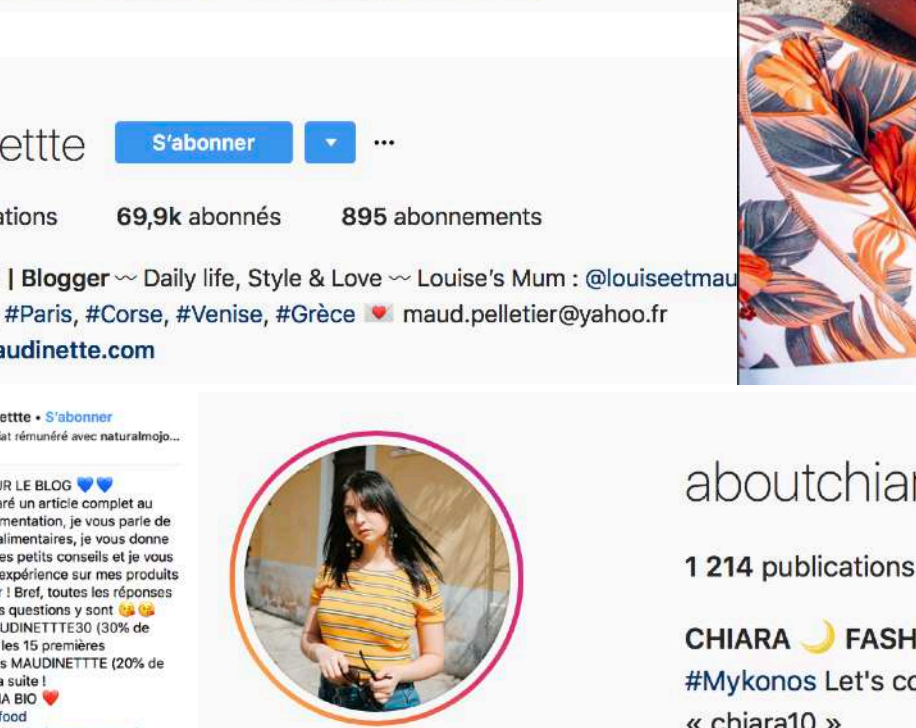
ettte S'abonner ···

ations 69,9k abonnés 895 abonnements

| Blogger ~ Daily life, Style & Love ~ Louise's Mum : @louiseetmau
#Paris, #Corse, #Venise, #Grèce 💌 maud.pelletier@yahoo.fr
audinette.com

ettte • S'abonner
at rémunéré avec naturalmojo...

UR LE BLOG 💙💙
aré un article complet au
mentation, je vous parle de
alimentaires, je vous donne
es petits conseils et je vous
expérience sur mes produits
r ! Bref, toutes les réponses
s questions y sont 😘😘
AUDINETTTE30 (30% de
les 15 premières
s MAUDINETTTE (20% de
a suite !
A BIO ❤️
food

aboutchiar

1 214 publications

CHIARA 🌙 FASH
#Mykonos Let's co
« chiara10 »